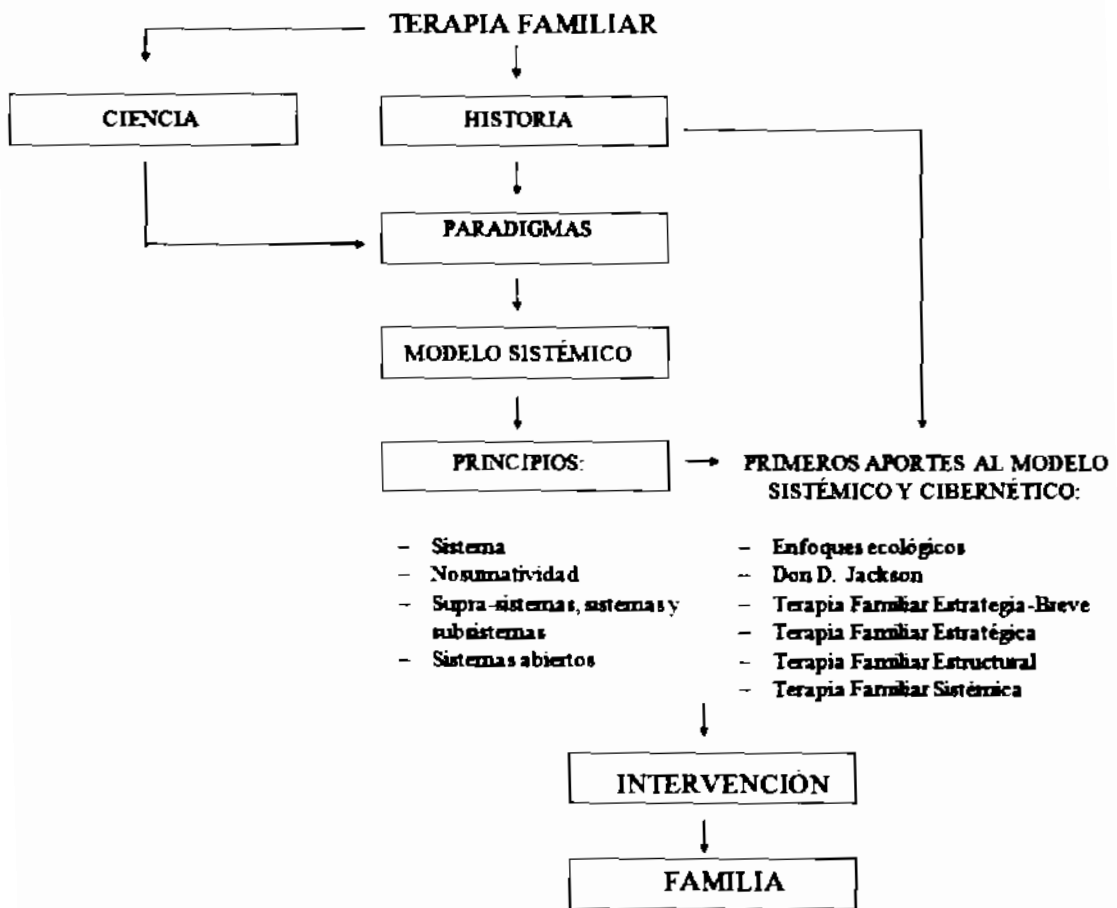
TERAPIA FAMILIAR

CIENCIA

HISTORIA

PARADIGMAS

MODELO SISTÉMICO

PRINCIPIOS:

PRIMEROS APORTES AL MODELO SISTÉMICO Y CIBERNÉTICO:

– Sistema
– Nosumatividad
– Supra-sistemas, sistemas y subsistemas
– Sistemas abiertos

– Enfoques ecológicos
– Don D. Jackson
– Terapia Familiar Estrategia-Breve
– Terapia Familiar Estratégica
– Terapia Familiar Estructural
– Terapia Familiar Sistémica

INTERVENCIÓN

FAMILIA